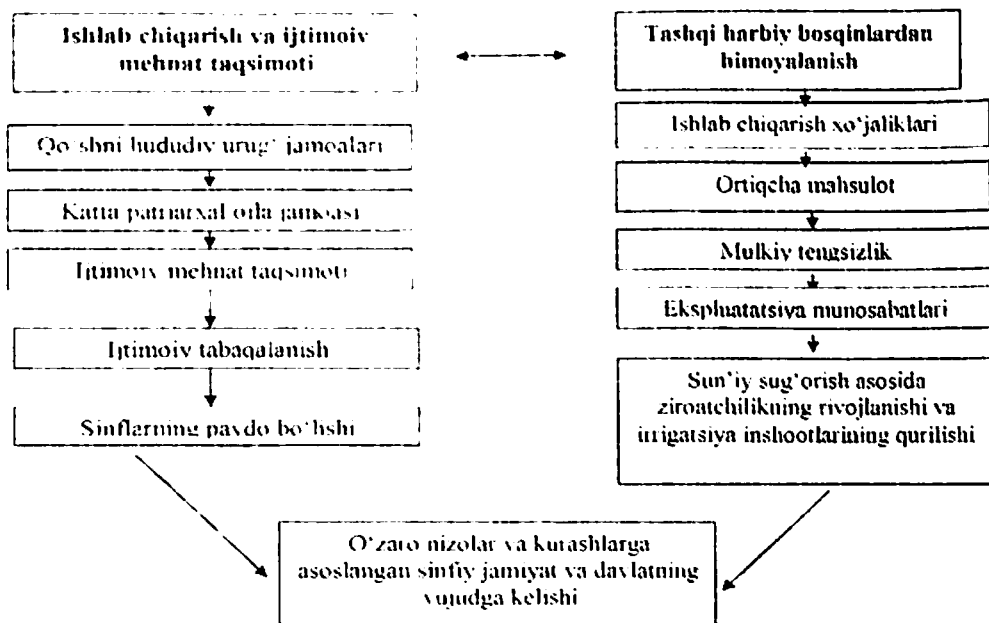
Ishlab chiqarish va ijtimoiy mehnat taqsimoti

Qo'shni hududiy urug' jamoalari

Katta patriarxal oila jamoasi

Ijtimoiy mehnat taqsimoti

Ijtimoiy tabaqalanish

Sinflarning paydo bo'lishi

Tashqi harbiy bosqinlardan himoyalanish

Ishlab chiqarish xo'jaliklari

Ortiqcha mahsulot

Mulkiy tengsizlik

Ekspluatatsiya munosabatlari

Sun'iy sug'orish asosida ziroatchilikning rivojlanishi va irrigatsiya inshootlarining qurilishi

O'zaro nizolar va kurashlarga asoslangan sinfiy jamiyat va davlatning vujudga kelishi